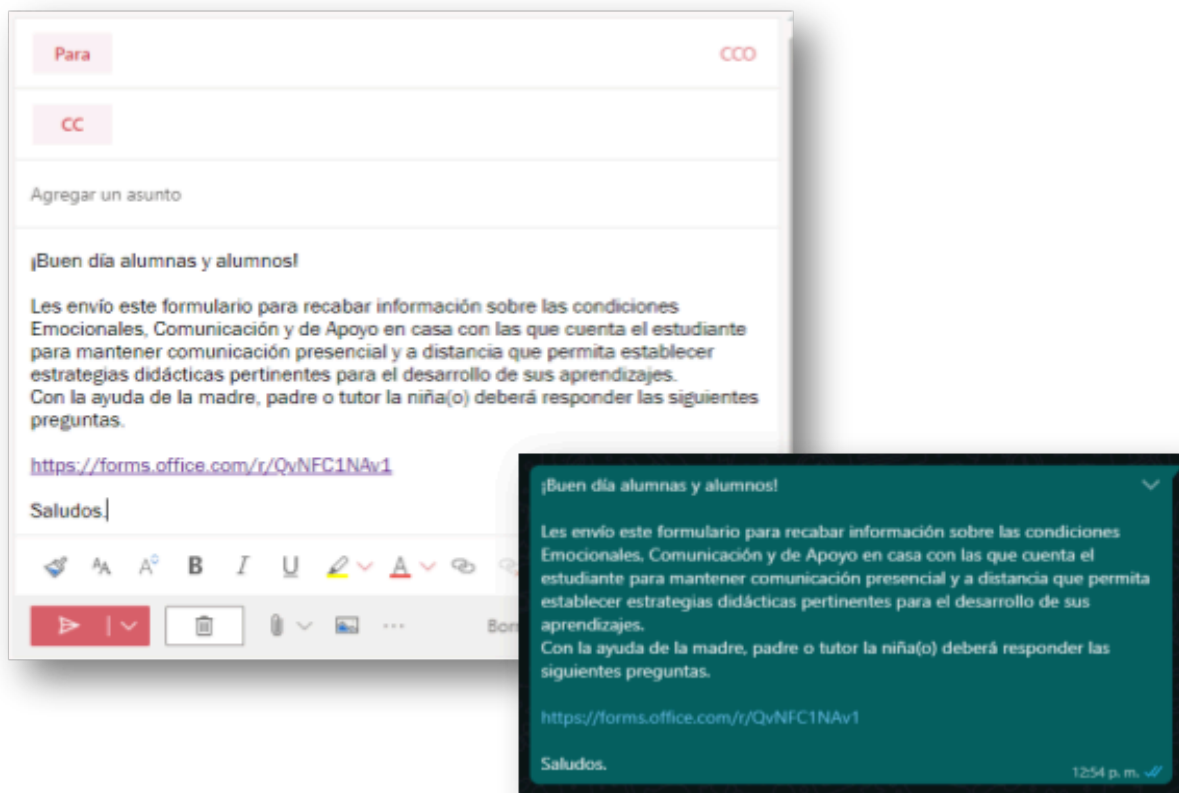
Para

CCO

CC

Agregar un asunto

¡Buen día alumnas y alumnos!

Les envío este formulario para recabar información sobre las condiciones Emocionales, Comunicación y de Apoyo en casa con las que cuenta el estudiante para mantener comunicación presencial y a distancia que permita establecer estrategias didácticas pertinentes para el desarrollo de sus aprendizajes.
Con la ayuda de la madre, padre o tutor la niña(o) deberá responder las siguientes preguntas.

https://forms.office.com/r/QvNFC1NAv1

Saludos.

Borr

¡Buen día alumnas y alumnos!

Les envío este formulario para recabar información sobre las condiciones Emocionales, Comunicación y de Apoyo en casa con las que cuenta el estudiante para mantener comunicación presencial y a distancia que permita establecer estrategias didácticas pertinentes para el desarrollo de sus aprendizajes.
Con la ayuda de la madre, padre o tutor la niña(o) deberá responder las siguientes preguntas.

https://forms.office.com/r/QvNFC1NAv1

Saludos.

12:54 p. m.